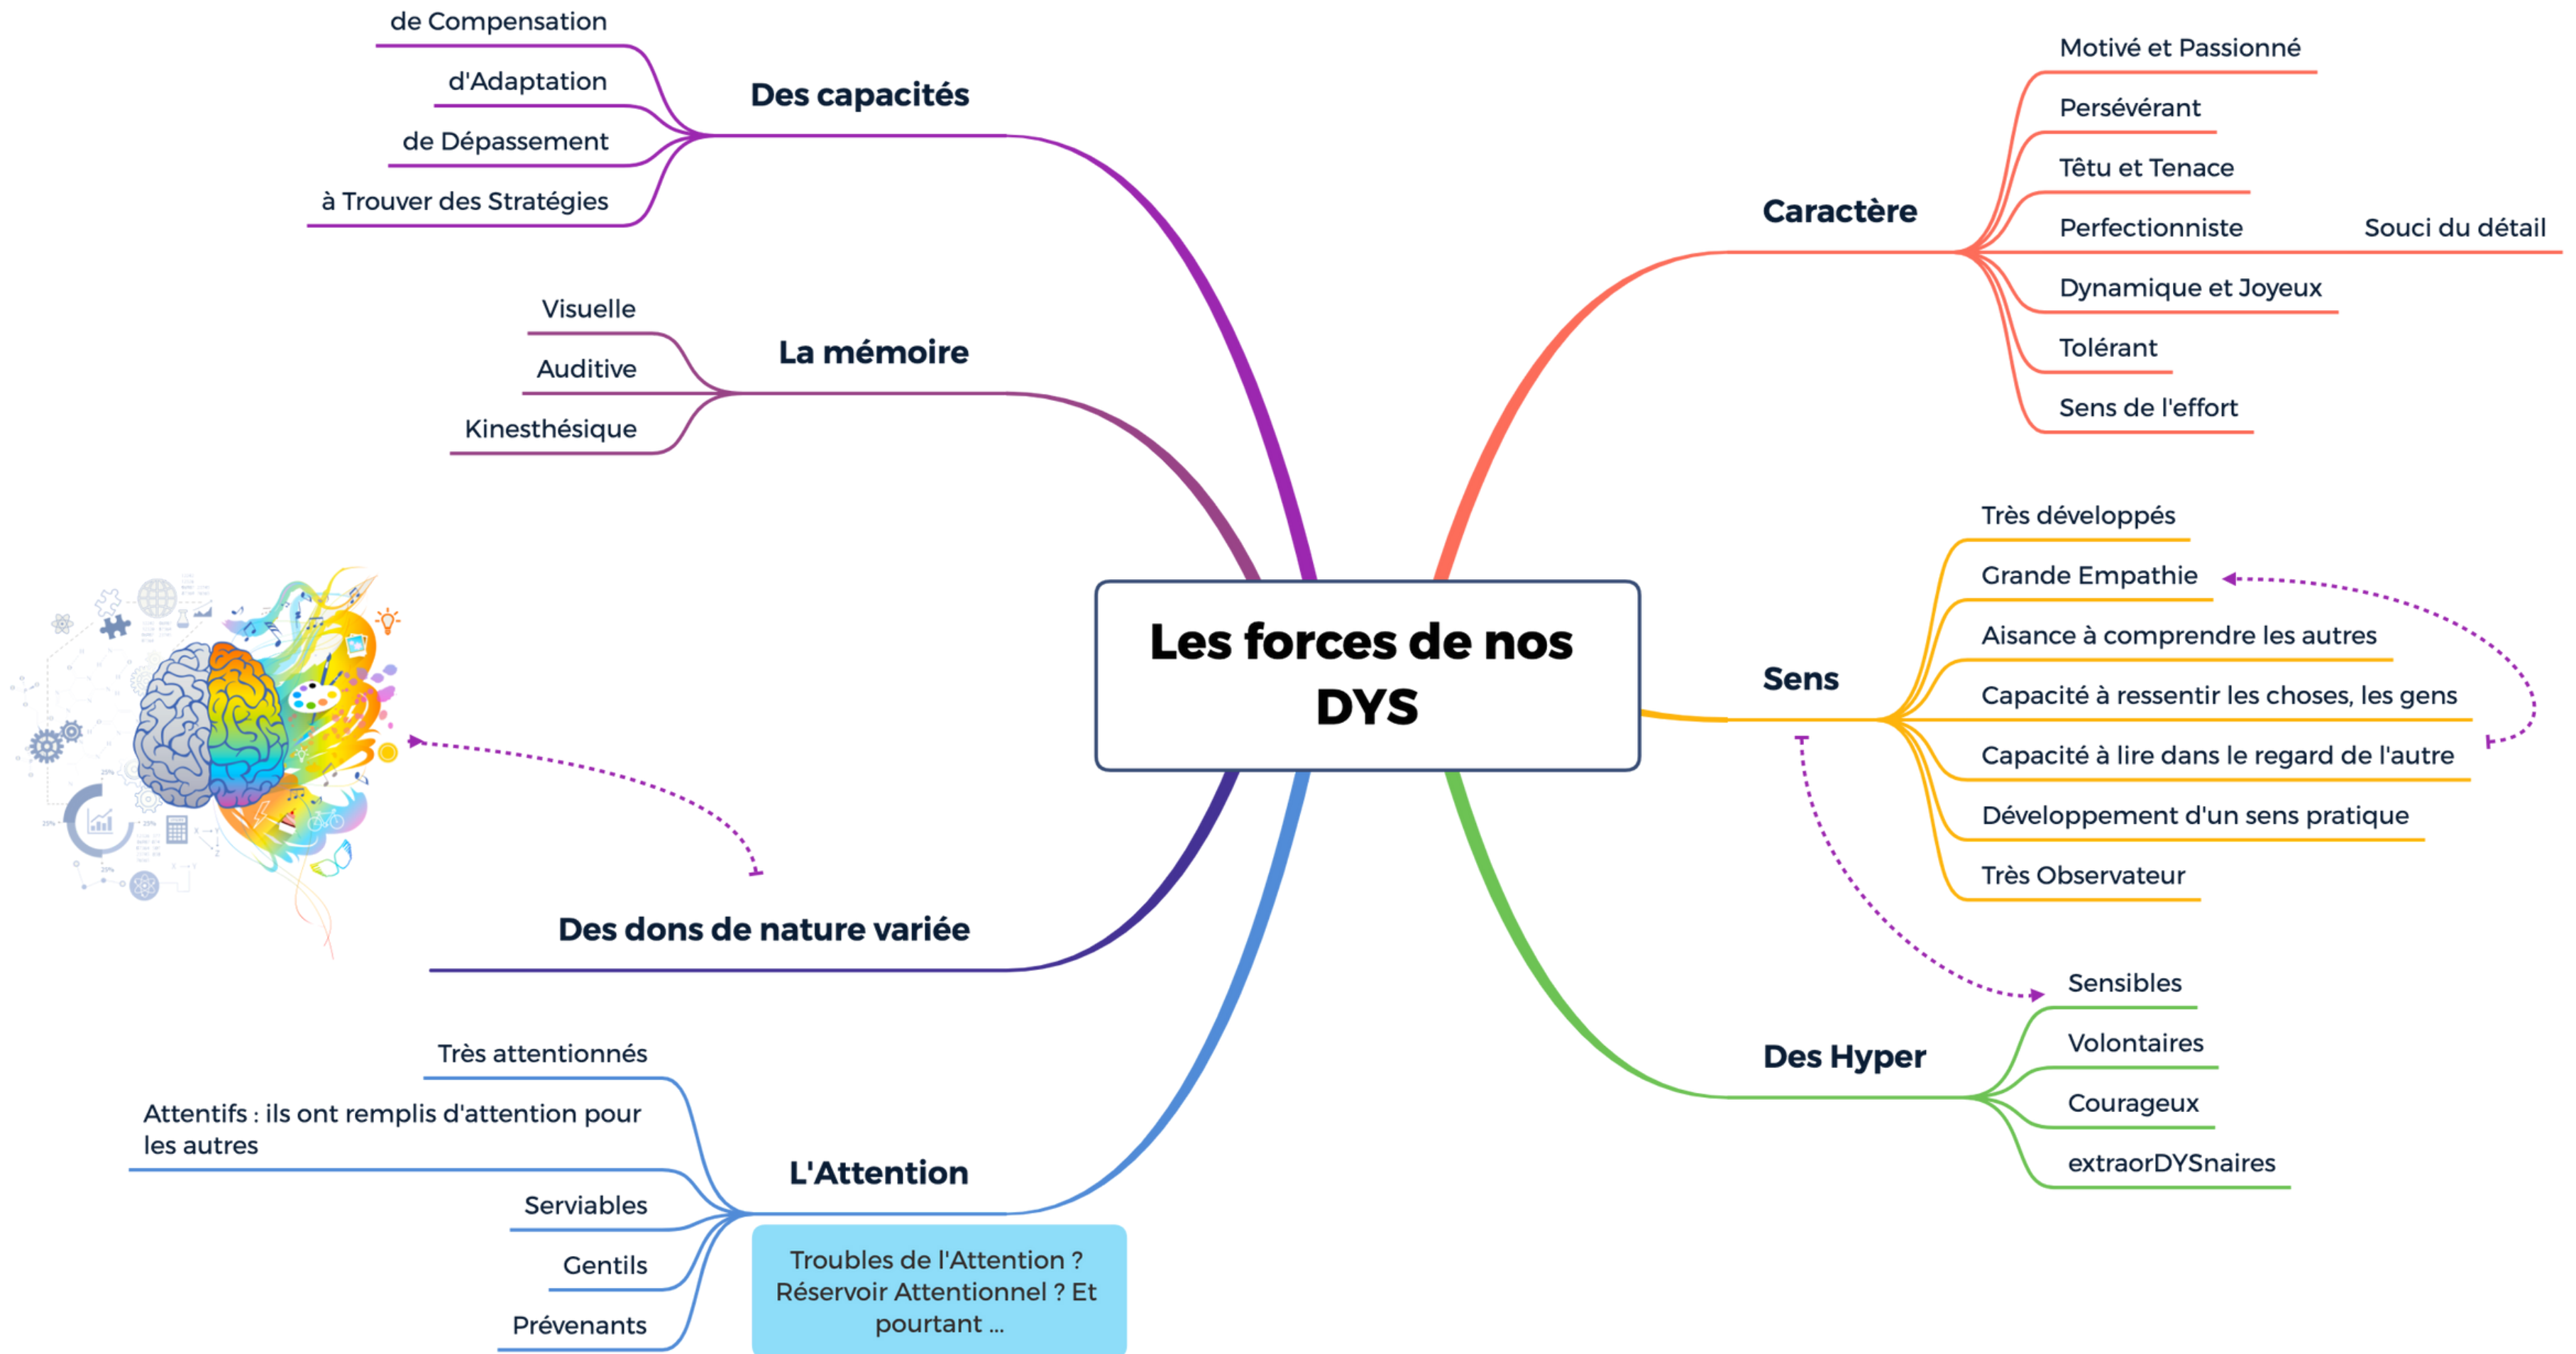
Les forces de nos DYS

Des capacités

de Compensation

d'Adaptation

de Dépassement

à Trouver des Stratégies

La mémoire

Visuelle

Auditive

Kinesthésique

Des dons de nature variée

L'Attention

Très attentionnés

Attentifs : ils ont remplis d'attention pour les autres

Serviables

Gentils

Prévenants

Troubles de l'Attention ? Réservoir Attentionnel ? Et pourtant ...

Caractère

Motivé et Passionné

Persévérant

Têtu et Tenace

Perfectionniste

Souci du détail

Dynamique et Joyeux

Tolérant

Sens de l'effort

Sens

Très développés

Grande Empathie

Aisance à comprendre les autres

Capacité à ressentir les choses, les gens

Capacité à lire dans le regard de l'autre

Développement d'un sens pratique

Très Observateur

Des Hyper

Sensibles

Volontaires

Courageux

extraorDYSnaires